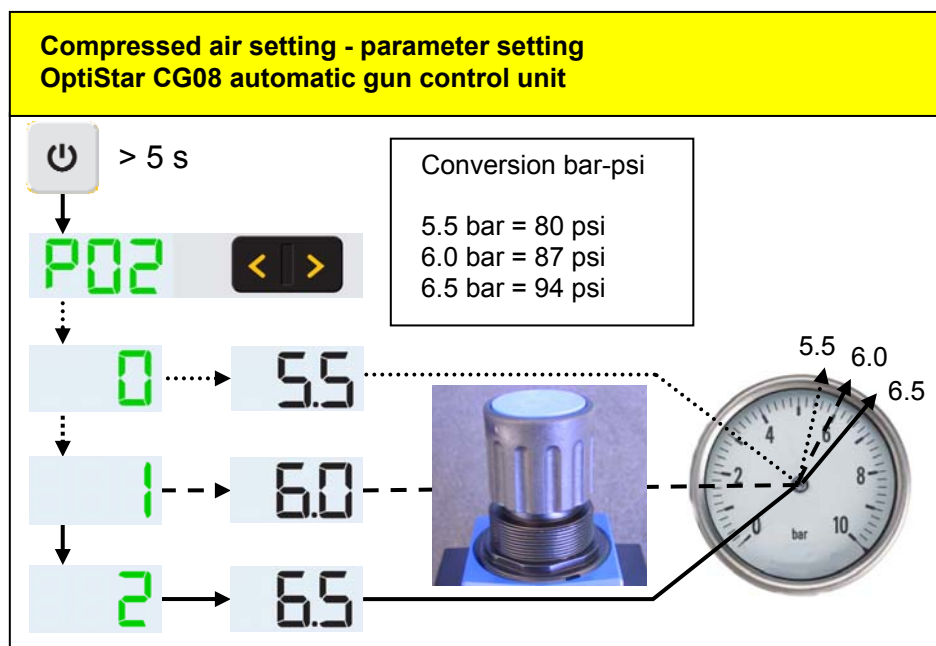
Compressed air setting - parameter setting
OptiStar CG08 automatic gun control unit

> 5 s

Conversion bar-psi

5.5 bar = 80 psi
6.0 bar = 87 psi
6.5 bar = 94 psi

P02

0

5.5

1

6.0

2

6.5

5.5 6.0 6.5

0 2 4 6 8 10 bar